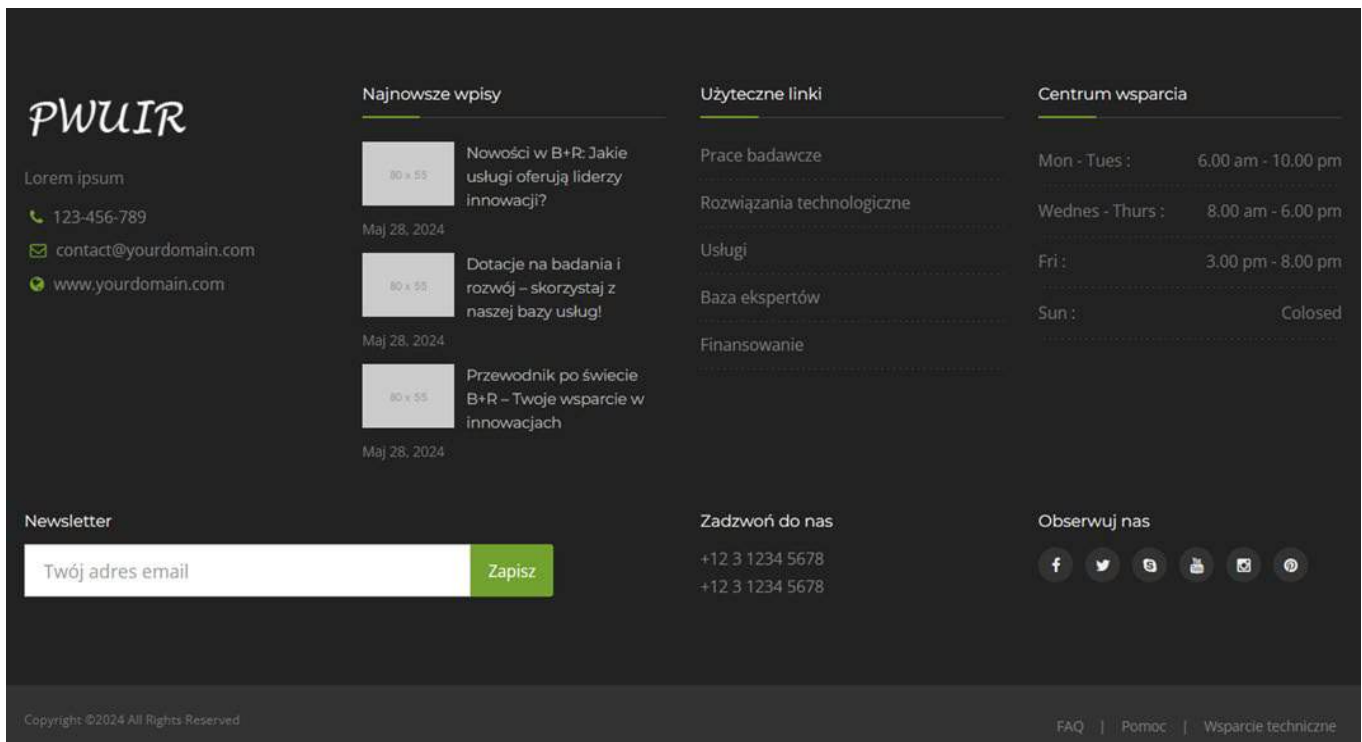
PWUIR

Lorem ipsum

123-456-789

contact@yourdomain.com

www.yourdomain.com

Najnowsze wpisy

80 x 55

Nowości w B+R: Jakie usługi oferują liderzy innowacji?

Maj 28, 2024

80 x 55

Dotacje na badania i rozwój – skorzystaj z naszej bazy usług!

Maj 28, 2024

80 x 55

Przewodnik po świecie B+R – Twoje wsparcie w innowacjach

Maj 28, 2024

Użyteczne linki

Prace badawcze

Rozwiązania technologiczne

Usługi

Baza ekspertów

Finansowanie

Centrum wsparcia

| Mon - Tues : | 6.00 am - 10.00 pm |
|---|---|
| Wednes - Thurs : | 8.00 am - 6.00 pm |
| Fri : | 3.00 pm - 8.00 pm |
| Sun : | Colosed |

Newsletter

Twój adres email

Zapisz

Zadzwoń do nas

+12 3 1234 5678
+12 3 1234 5678

Obserwuj nas

Copyright ©2024 All Rights Reserved

FAQ | Pomoc | Wsparcie techniczne